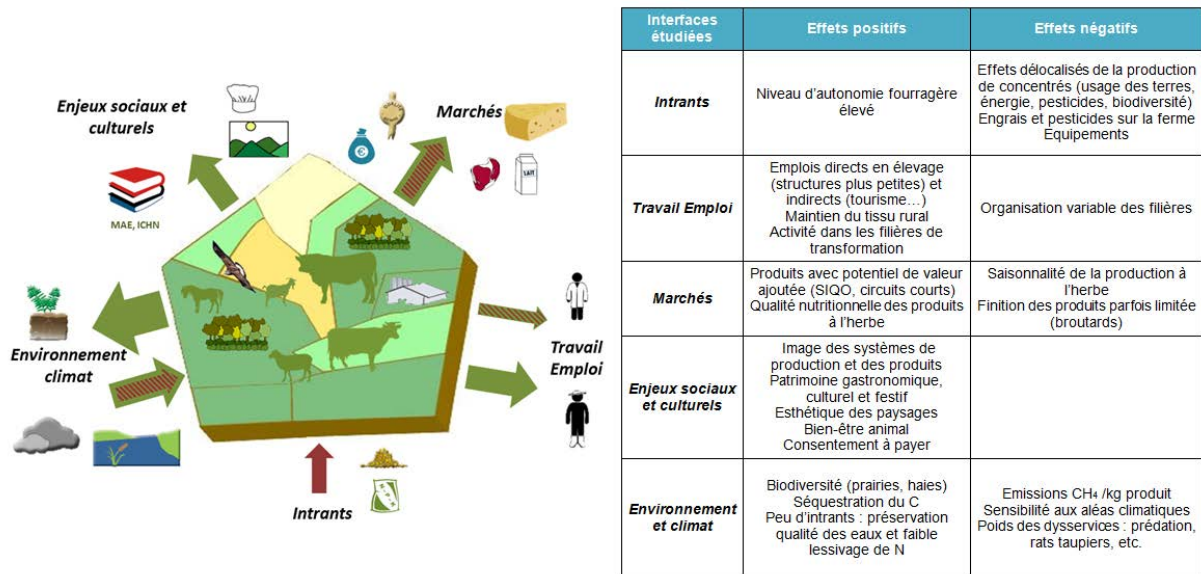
Enjeux sociaux et culturels

MAE, ICHN

Marchés

LAIT

Environnement climat

Travail Emploi

Intrants

| Interfaces étudiées | Effets positifs | Effets négatifs |
|---|---|---|
| Intrants | Niveau d'autonomie fourragère élevé | Effets délocalisés de la production de concentrés (usage des terres, énergie, pesticides, biodiversité) Engrais et pesticides sur la ferme Equipements |
| Travail Emploi | Emplois directs en élevage (structures plus petites) et indirects (tourisme…) Maintien du tissu rural Activité dans les filières de transformation | Organisation variable des filières |
| Marchés | Produits avec potentiel de valeur ajoutée (SIQO, circuits courts) Qualité nutritionnelle des produits à l'herbe | Saisonnalité de la production à l'herbe Finition des produits parfois limitée (broutards) |
| Enjeux sociaux et culturels | Image des systèmes de production et des produits Patrimoine gastronomique, culturel et festif Esthétique des paysages Bien-être animal Consentement à payer | |
| Environnement et climat | Biodiversité (prairies, haies) Séquestration du C Peu d'intrants : préservation qualité des eaux et faible lessivage de N | Emissions $CH_4$ /kg produit Sensibilité aux aléas climatiques Poids des dysservices : prédation, rats taupiers, etc. |